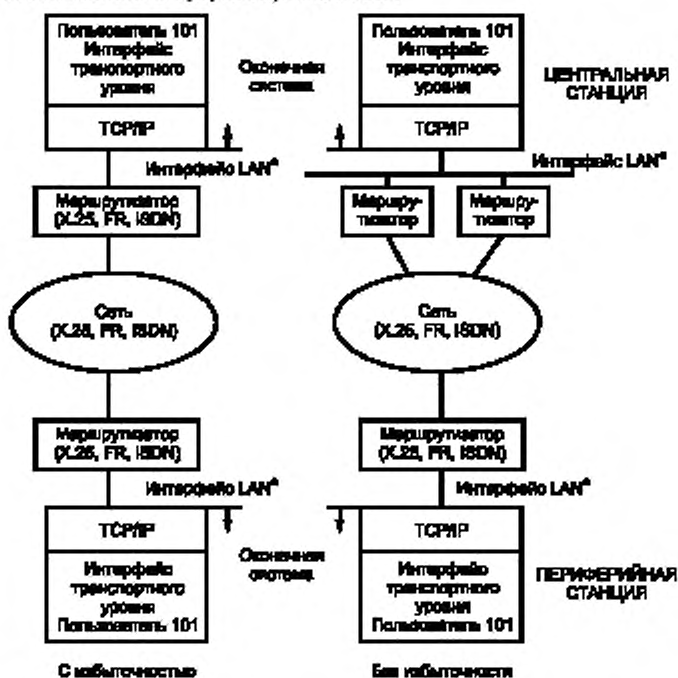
Пользователь 101
Интерфейс транспортного уровня

TCP/IP

Оконечная система

Пользователь 101
Интерфейс транспортного уровня

ЦЕНТРАЛЬНАЯ СТАНЦИЯ

TCP/IP

Интерфейс LAN*

Интерфейс LAN*

Маршрутизатор (X.25, FR, ISDN)

Маршрутизатор

Маршрутизатор

Сеть (X.25, FR, ISDN)

Сеть (X.25, FR, ISDN)

Маршрутизатор (X.25, FR, ISDN)

Маршрутизатор (X.25, FR, ISDN)

Интерфейс LAN*

Интерфейс LAN*

TCP/IP

Интерфейс транспортного уровня
Пользователь 101

Оконечная система

TCP/IP

Интерфейс транспортного уровня
Пользователь 101

ПЕРИФЕРИЙНАЯ СТАНЦИЯ

С избыточностью

Без избыточности